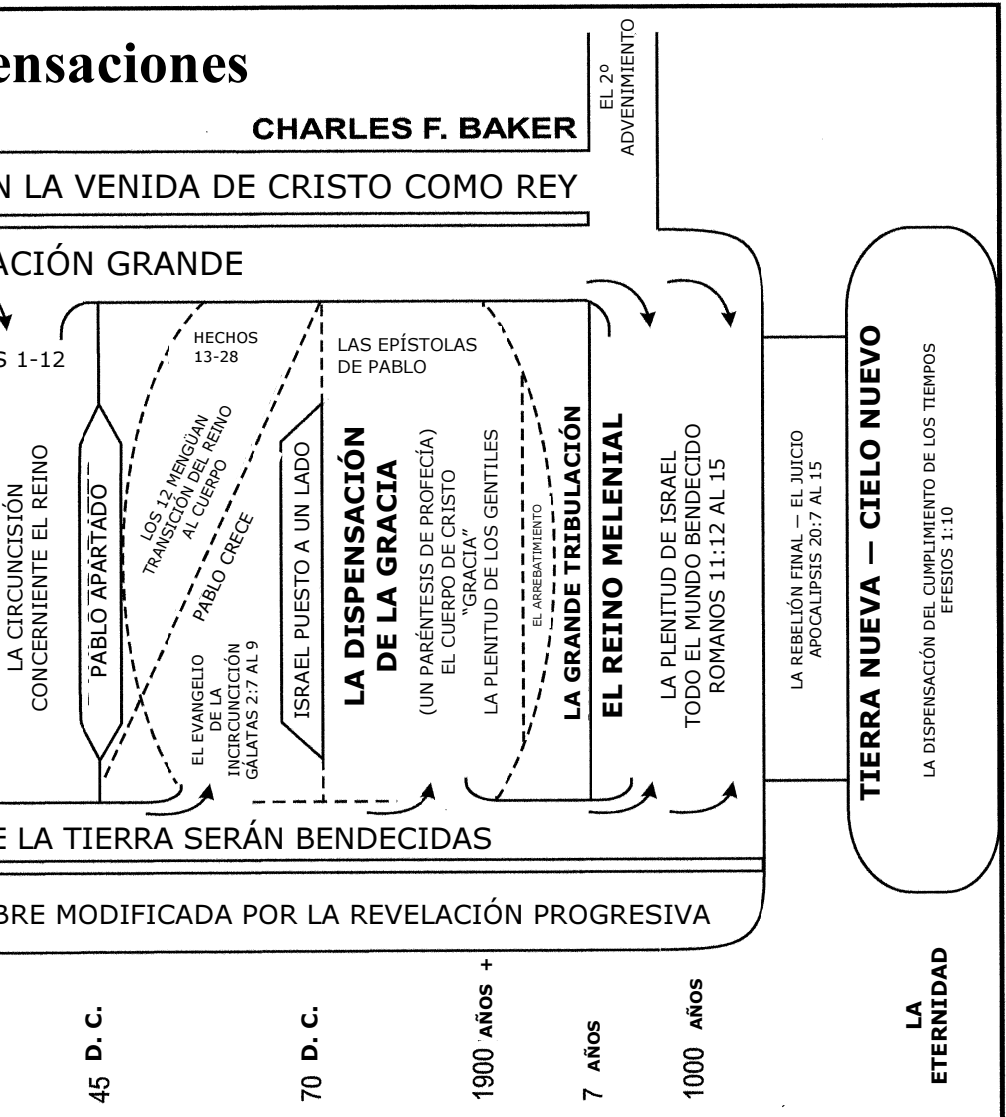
ensaciones

CHARLES F. BAKER

EL 2º ADVENIMIENTO

N LA VENIDA DE CRISTO COMO REY

ACIÓN GRANDE

S 1-12

LA CIRCUNCISIÓN CONCERNIENTE EL REINO

PABLO APARTADO

HECHOS 13-28

LOS 12 MENGÜAN TRANSICIÓN DEL REINO AL CUERPO

PABLO CRECE

EL EVANGELIO DE LA INCIRCUNCICIÓN GÁLATAS 2:7 AL 9

ISRAEL PUESTO A UN LADO

LAS EPÍSTOLAS DE PABLO

LA DISPENSACIÓN DE LA GRACIA

(UN PARÉNTESIS DE PROFECÍA) EL CUERPO DE CRISTO "GRACIA"

LA PLENITUD DE LOS GENTILES

EL ARREBATIMIENTO

LA GRANDE TRIBULACIÓN

EL REINO MELENIAL

LA PLENITUD DE ISRAEL TODO EL MUNDO BENDECIDO ROMANOS 11:12 AL 15

LA REBELIÓN FINAL – EL JUICIO APOCALIPSIS 20:7 AL 15

TIERRA NUEVA — CIELO NUEVO

LA DISPENSACIÓN DEL CUMPLIMIENTO DE LOS TIEMPOS EFESIOS 1:10

E LA TIERRA SERÁN BENDECIDAS

BRE MODIFICADA POR LA REVELACIÓN PROGRESIVA

45 D. C.

70 D. C.

1900 AÑOS +

7 AÑOS

1000 AÑOS

LA ETERNIDAD